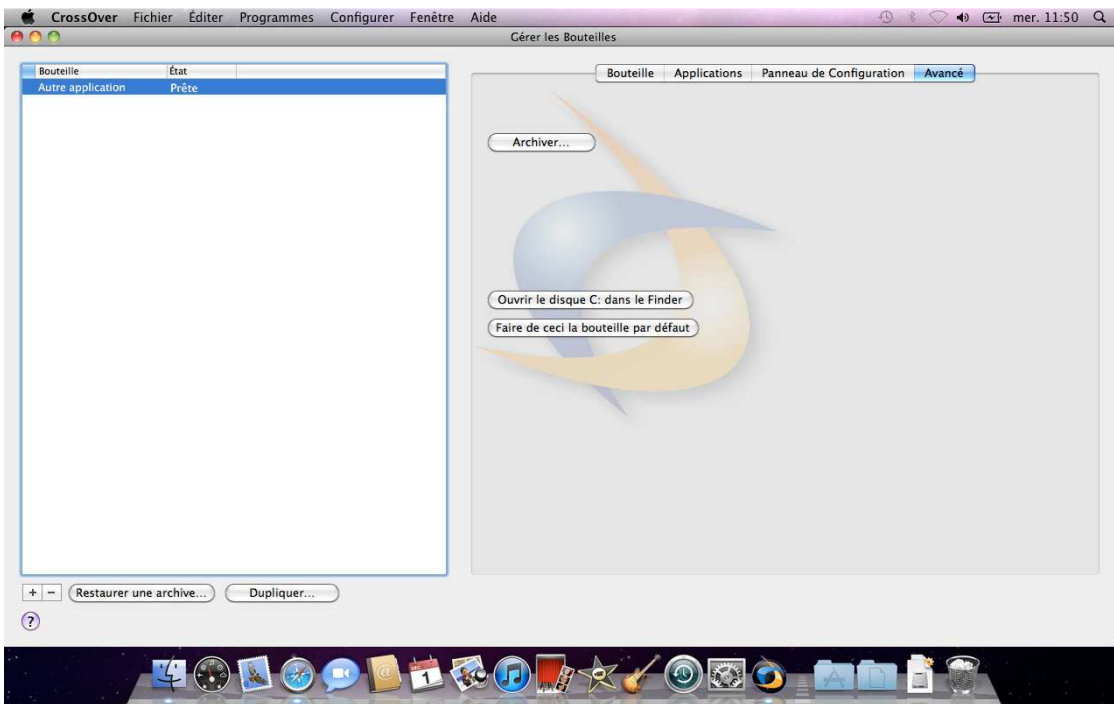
CrossOver Fichier Éditer Programmes Configurer Fenêtre Aide

mer. 11:50

Gérer les Bouteilles

| Bouteille | État |
|---|---|
| Autre application | Prête |

Bouteille Applications Panneau de Configuration Avancé

Archiver...

Ouvrir le disque C: dans le Finder

Faire de ceci la bouteille par défaut

+ − Restaurer une archive... Dupliquer...

?

1